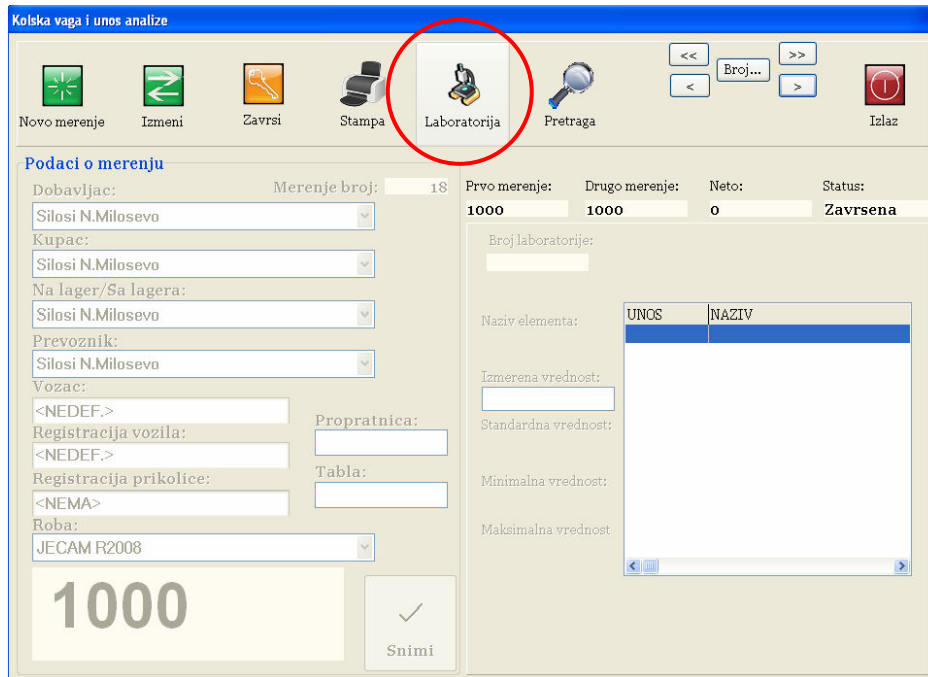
Kolska vaga i unos analize

Novo merenje
Izmeni
Zavrsi
Stampa
Laboratorija
Pretraga
<<
>>
Broj...
<
>
Izlaz

Podaci o merenju
Dobavljac:
Merenje broj: 18
Silosi N.Milosevo
Kupac:
Silosi N.Milosevo
Na lager/Sa lagera:
Silosi N.Milosevo
Prevoznik:
Silosi N.Milosevo
Vozac:
<NEDEF.>
Propratnica:
Registracija vozila:
<NEDEF.>
Tabla:
Registracija prikolice:
<NEMA>
Roba:
JECAM R2008
1000
Snimi

Prvo merenje:
1000
Drugo merenje:
1000
Neto:
0
Status:
Zavrsena
Broj laboratorije:
Naziv elementa:
Izmerena vrednost:
Standardna vrednost:
Minimalna vrednost:
Maksimalna vrednost

| UNOS | NAZIV |
|---|---|
| | |